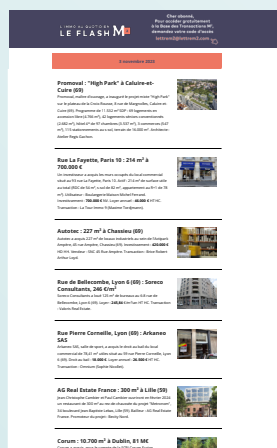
LE FLASH

Cher abonné, Pour accéder gratuitement à la Base des Transactions, demandez votre code d'accès

5 novembre 2024

Promoval : "High Park" à Caluire-et-Cuire (69)

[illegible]

Rue La Fayette, Paris 10 : 214 m² à 700.000 €

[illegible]

Autotec : 227 m² à Chassieu (69)

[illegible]

Rue de Bellecombe, Lyon 6 (69) : Soreco Consultants, 246 €/m²

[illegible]

Rue Pierre Corneille, Lyon (69) : Arkaneo SAS

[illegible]

AG Real Estate France : 300 m² à Lille (59)

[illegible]

Corum : 10.700 m² à Dublin, 81 M€

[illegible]